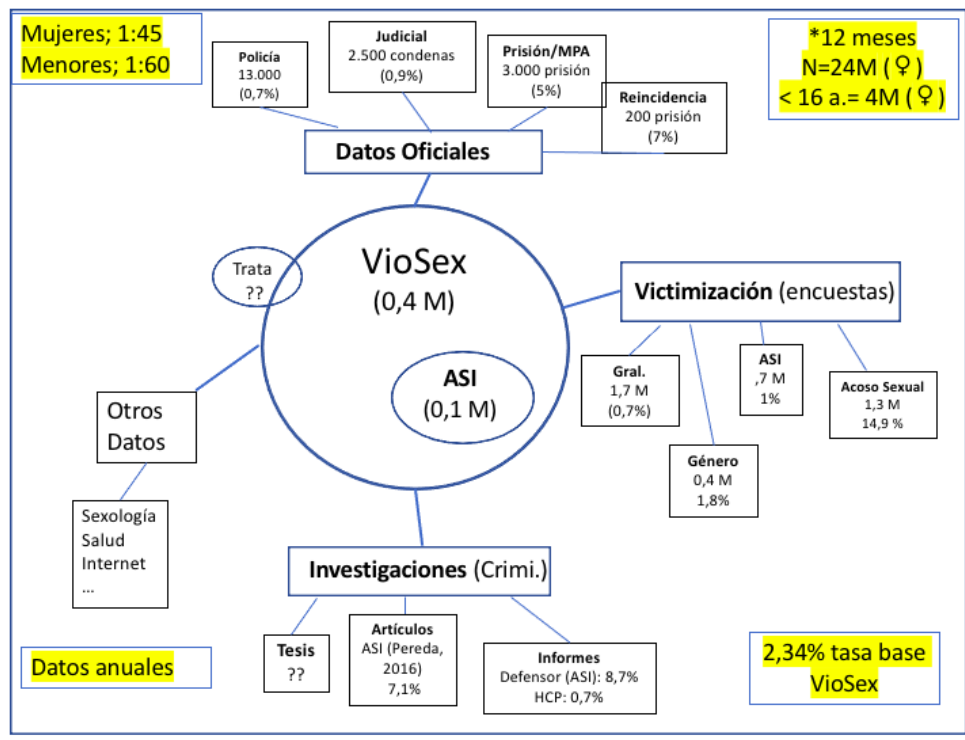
Mujeres; 1:45
Menores; 1:60

Policía
13.000
(0,7%)

Judicial
2.500 condenas
(0,9%)

Prisión/MPA
3.000 prisión
(5%)

Reincidencia
200 prisión
(7%)

*12 meses
N=24M (♀)
< 16 a.= 4M (♀)

Datos Oficiales

Trata
??

VioSex
(0,4 M)

ASI
(0,1 M)

Victimización (encuestas)

Gral.
1,7 M
(0,7%)

ASI
,7 M
1%

Acoso Sexual
1,3 M
14,9 %

Género
0,4 M
1,8%

Otros Datos

Sexología
Salud
Internet
...

Investigaciones (Crimi.)

Tesis
??

Artículos
ASI (Pereda, 2016)
7,1%

Informes
Defensor (ASI): 8,7%
HCP: 0,7%

Datos anuales

2,34% tasa base
VioSex